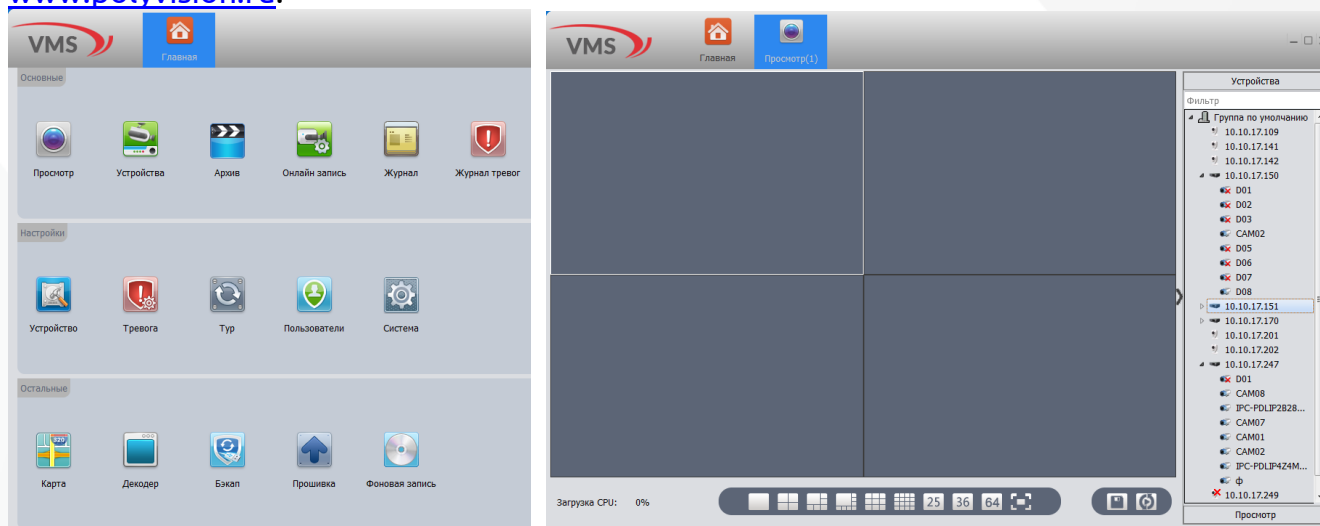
VMS

Главная

Основные

Просмотр

Устройства

Архив

Онлайн запись

Журнал

Журнал тревог

Настройки

Устройство

Тревога

Тур

Пользователи

Система

Остальные

Карта

Декодер

Бэкап

Прошивка

Фоновая запись

VMS

Главная

Просмотр(1)

Устройства

Фильтр

Группа по умолчанию
10.10.17.109
10.10.17.141
10.10.17.142
10.10.17.150
D01
D02
D03
CAM02
D05
D06
D07
D08
10.10.17.151
10.10.17.170
10.10.17.201
10.10.17.202
10.10.17.247
D01
CAM08
IPC-PDLIP2B28...
CAM07
CAM01
CAM02
IPC-PDLIP4Z4M...
ф
10.10.17.249

Просмотр

Загрузка CPU: 0%

25 36 64